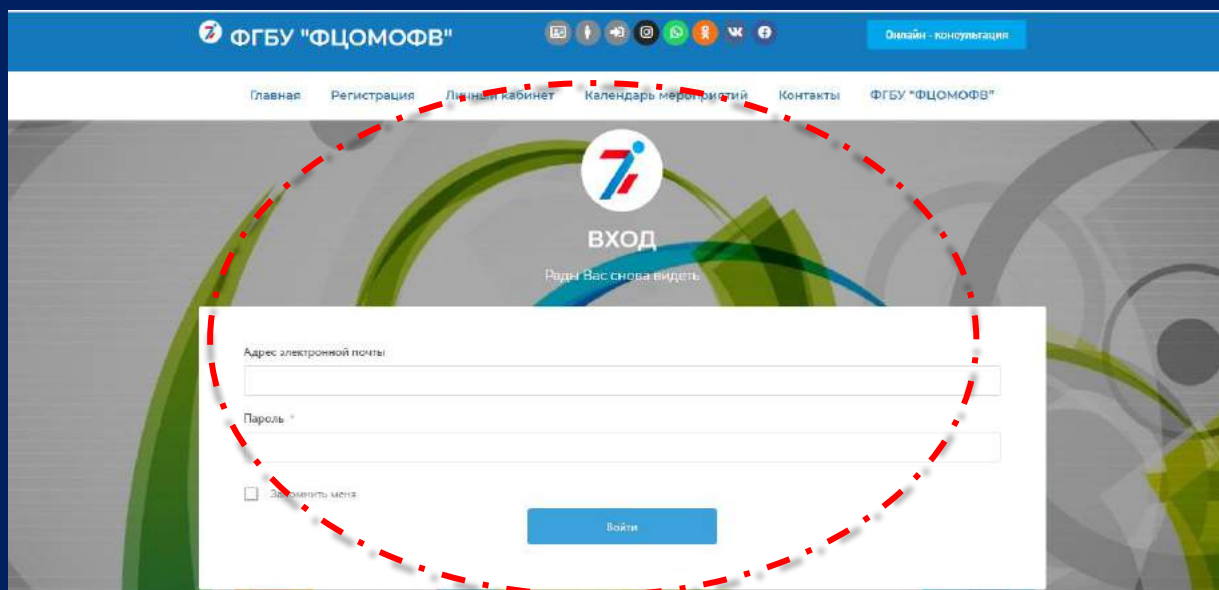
ФГБУ "ФЦОМОФВ"

Онлайн - консультация

Главная Регистрация Личный кабинет Календарь мероприятий Контакты ФГБУ "ФЦОМОФВ"

ВХОД

Рады Вас снова видеть

Адрес электронной почты

Пароль *

Запомнить меня

Войти